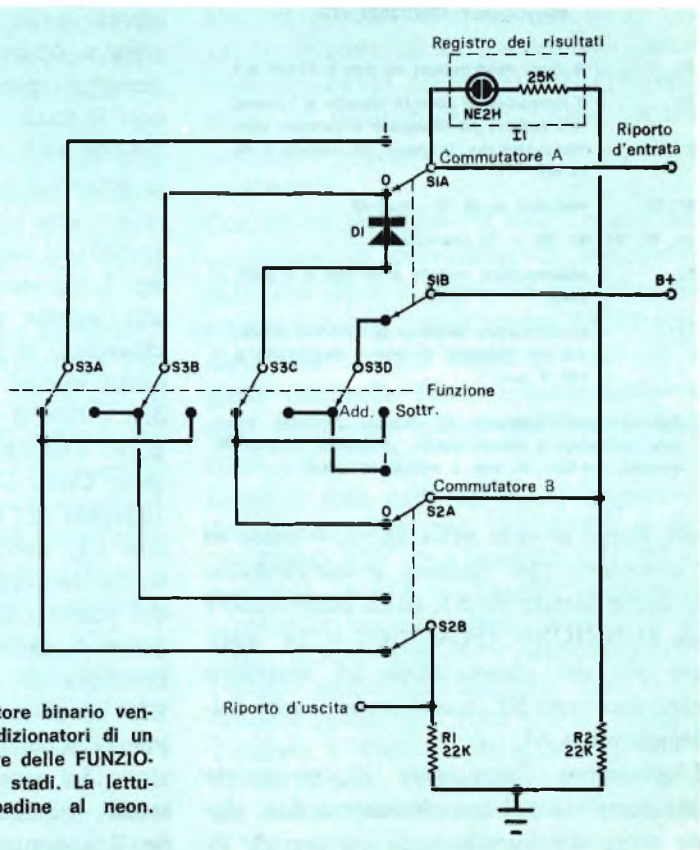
Registro dei risultati

25K

NE2H

I1

Riporto d'entrata

Commutatore A

1

0

S1A

D1

S1B

B+

S3A

S3B

S3C

S3D

Funzione

Add.

Sottr.

Commutatore B

0

S2A

1

S2B

Riporto d'uscita

R1 22K

R2 22K

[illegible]tore binario ven-
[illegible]dizionatori di un
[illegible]e delle FUNZIO-
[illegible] stadi. La lettu-
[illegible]padine al neon.